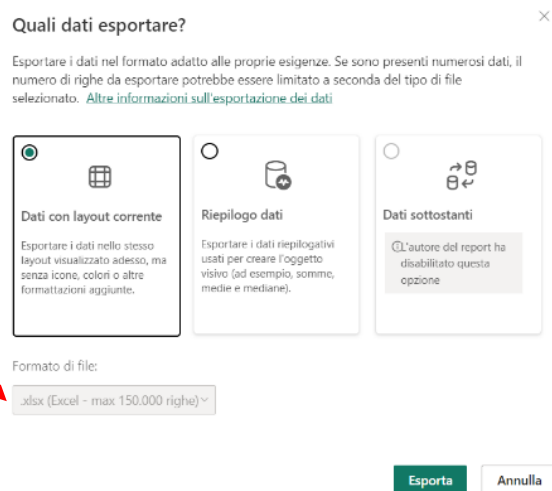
Quali dati esportare?

Esportare i dati nel formato adatto alle proprie esigenze. Se sono presenti numerosi dati, il numero di righe da esportare potrebbe essere limitato a seconda del tipo di file selezionato. Altre informazioni sull'esportazione dei dati

Dati con layout corrente

Esportare i dati nello stesso layout visualizzato adesso, ma senza icone, colori o altre formattazioni aggiunte.

Riepilogo dati

Esportare i dati riepilogativi usati per creare l'oggetto visivo (ad esempio, somme, medie e mediane).

Dati sottostanti

L'autore del report ha disabilitato questa opzione

Formato di file:

.xlsx (Excel - max 150.000 righe)

Esporta

Annulla